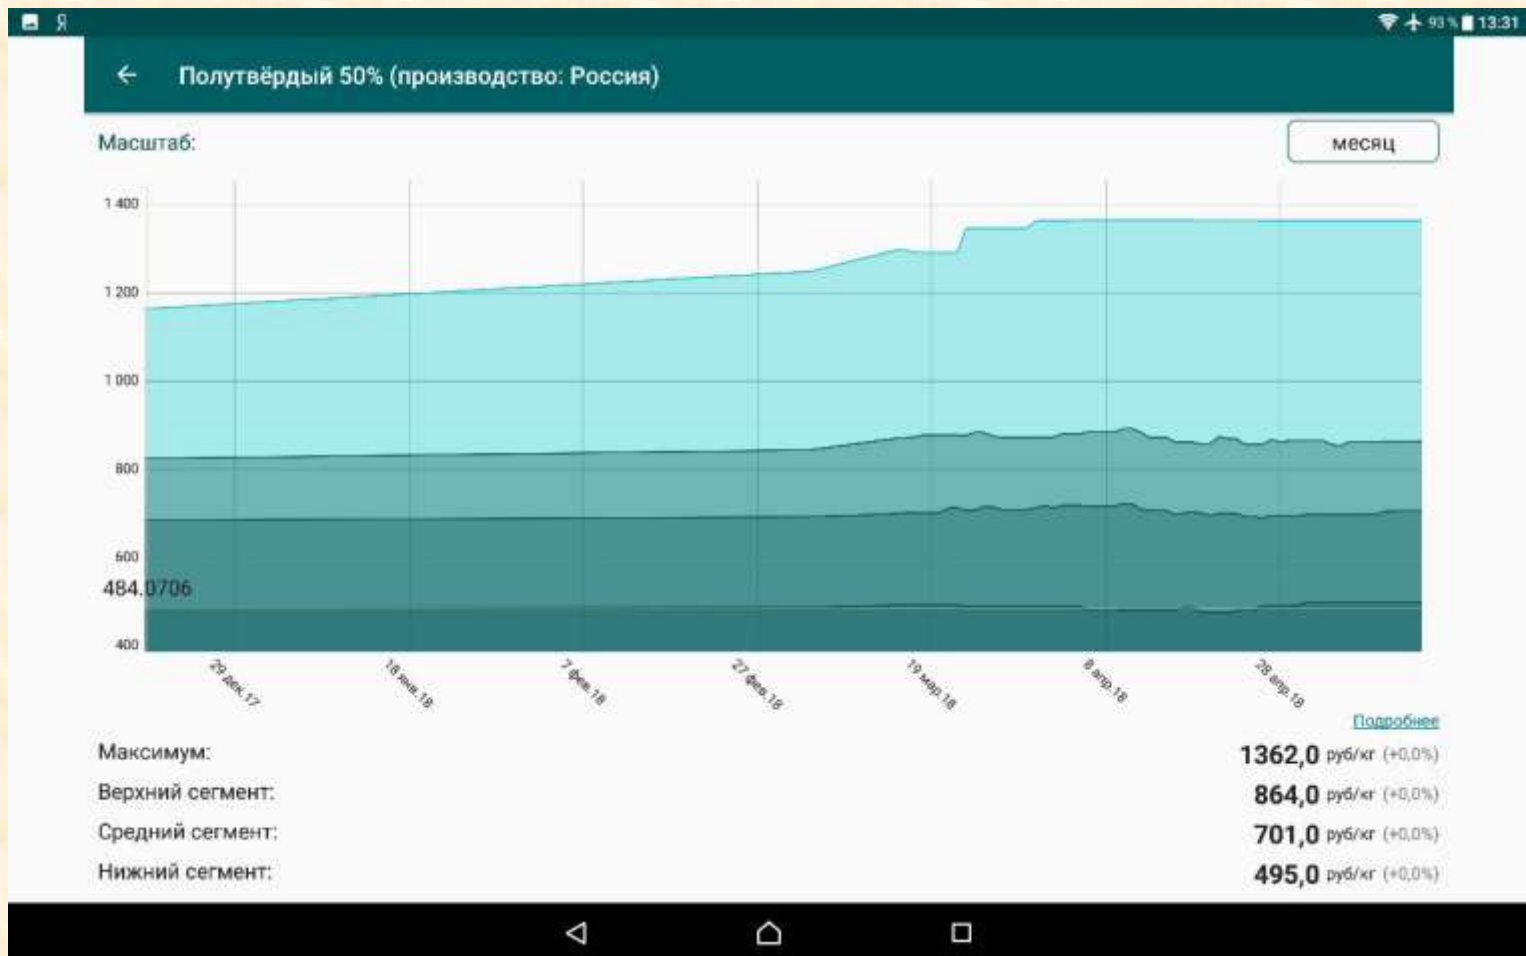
Я 93% 13:31

← Полутвёрдый 50% (производство: Россия)

Масштаб:

месяц

1 400
1 200
1 000
800
600
484,0706
400

29 дек.17
18 янв.18
7 фев.18
27 фев.18
19 мар.18
8 апр.18
28 апр.18

Подробнее

Максимум: 1362,0 руб/кг (+0,0%)
Верхний сегмент: 864,0 руб/кг (+0,0%)
Средний сегмент: 701,0 руб/кг (+0,0%)
Нижний сегмент: 495,0 руб/кг (+0,0%)